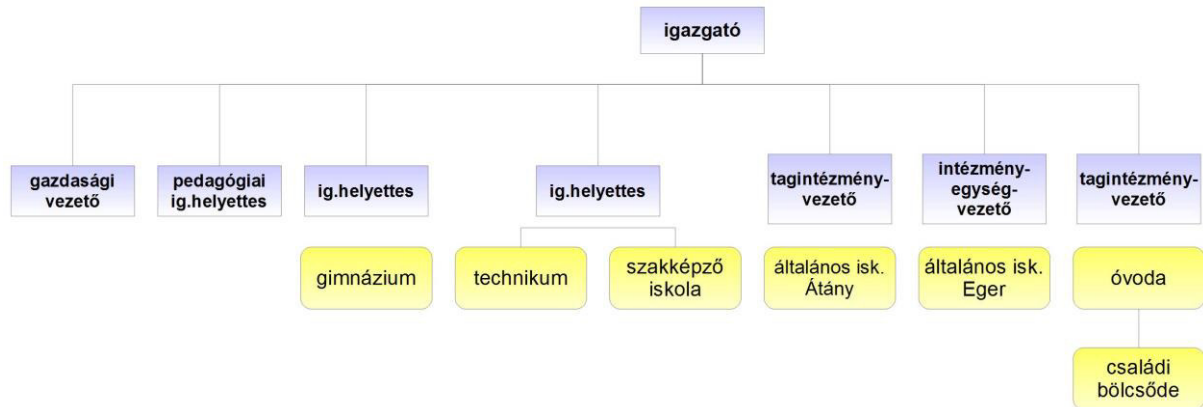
igazgató

gazdasági vezető

pedagógiai ig.helyettes

ig.helyettes

gimnázium

ig.helyettes

technikum

szakképző iskola

tagintézmény-vezető

általános isk. Átány

intézmény-egység-vezető

általános isk. Eger

tagintézmény-vezető

óvoda

családi bölcsőde